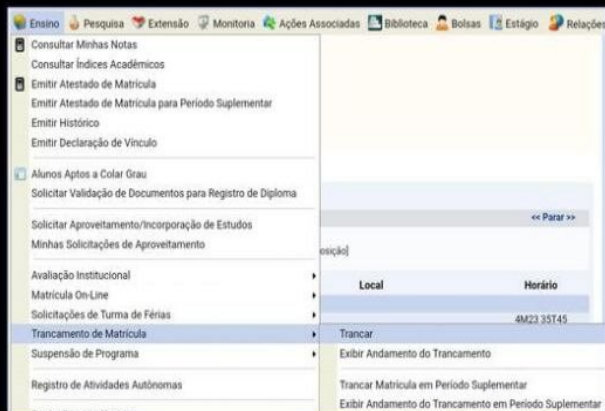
Ensino Pesquisa Extensão Monitoria Ações Associadas Biblioteca Bolsas Estágio Relações

Consultar Minhas Notas
Consultar Índices Acadêmicos
Emitir Atestado de Matrícula
Emitir Atestado de Matrícula para Período Suplementar
Emitir Histórico
Emitir Declaração de Vínculo

Alunos Aptos a Colar Grau
Solicitar Validação de Documentos para Registro de Diploma

Solicitar Aproveitamento/Incorporação de Estudos
Minhas Solicitações de Aproveitamento

Avaliação Institucional
Matrícula On-Line
Solicitações de Turma de Férias
Trancamento de Matrícula
Suspensão de Programa

Registro de Atividades Autônomas

<< Parar >>
osição)
Local
Horário
4M23 35T45

Trancar
Exibir Andamento do Trancamento

Trancar Matrícula em Período Suplementar
Exibir Andamento do Trancamento em Período Suplementar